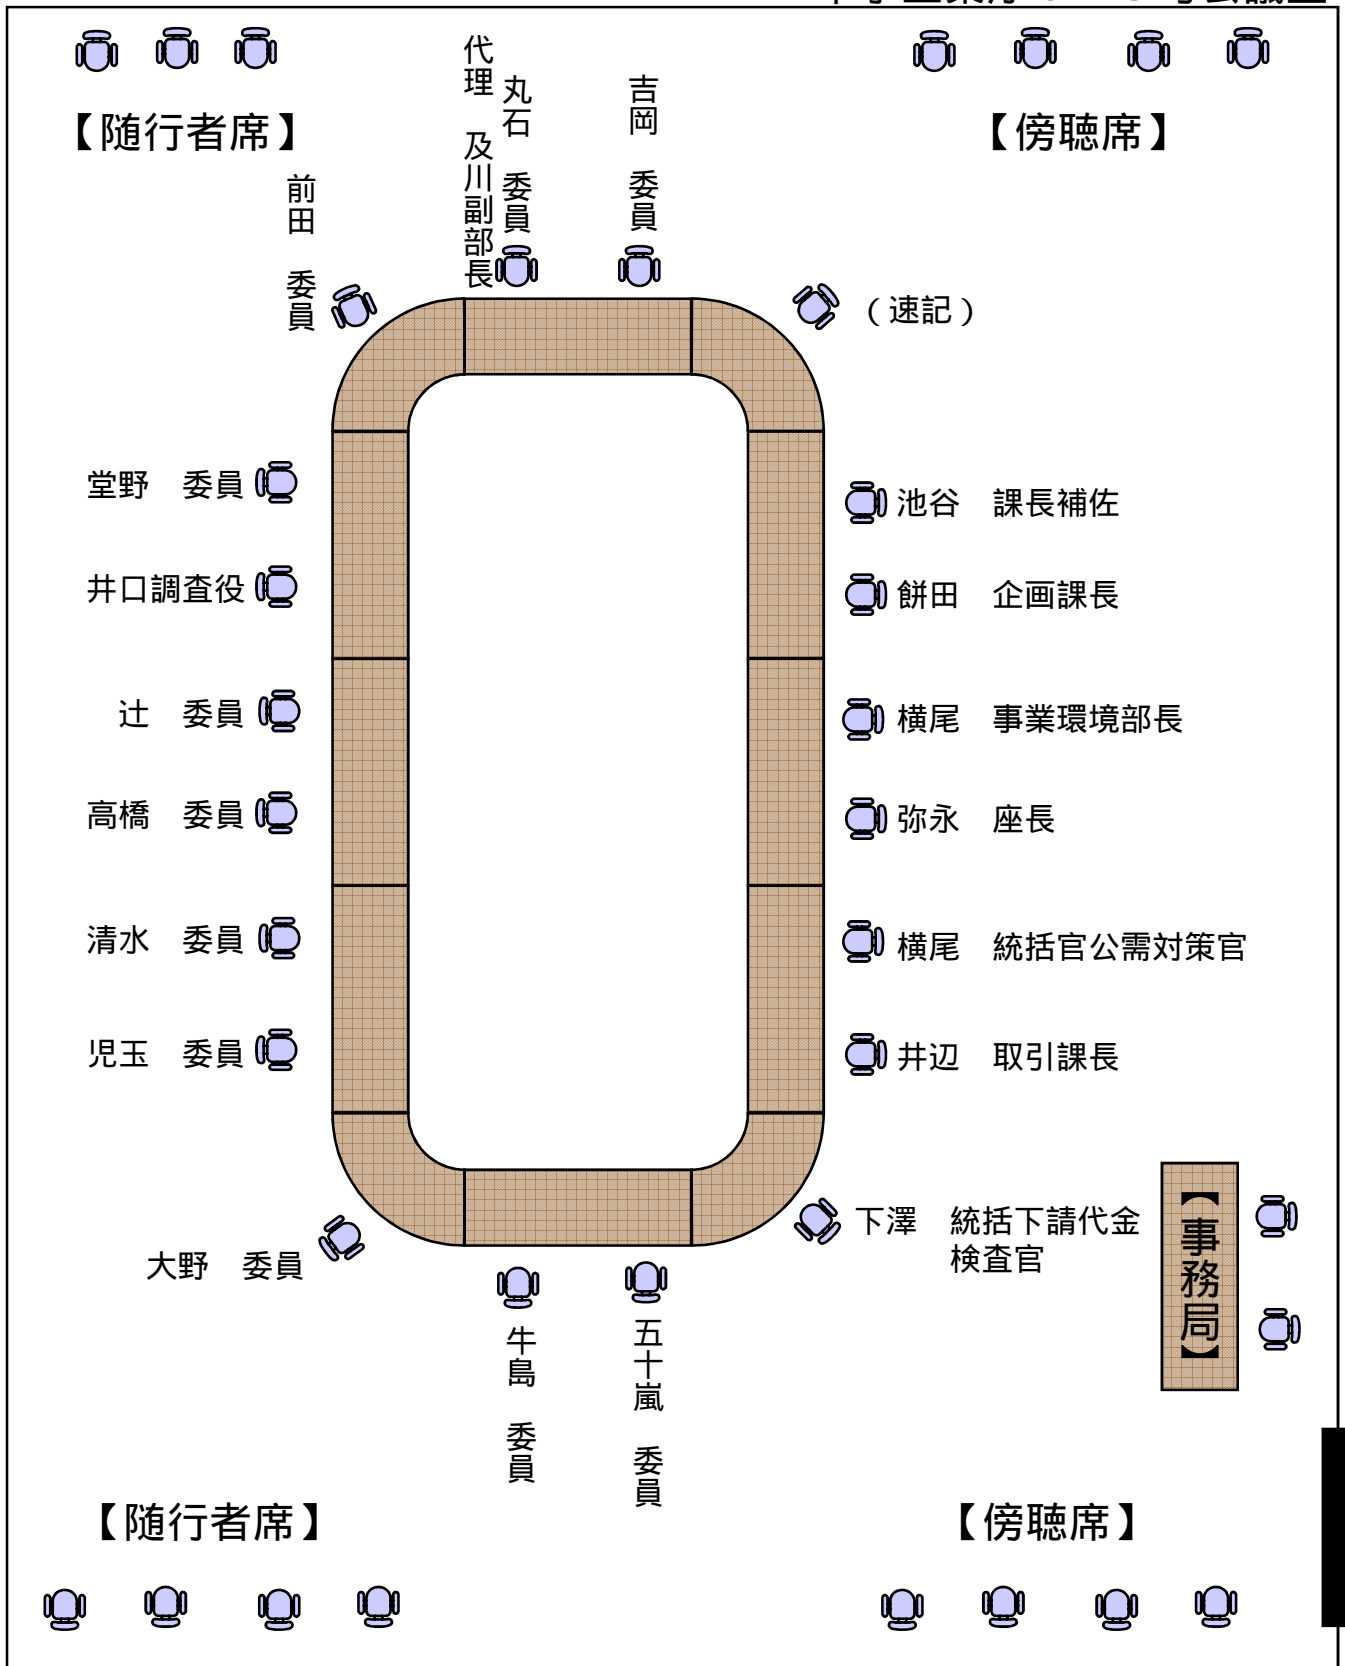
【随行者席】

【傍聴席】

前田　委員

代理　及川副部長

丸石　委員

吉岡　委員

（速記）

堂野　委員

井口調査役

辻　委員

高橋　委員

清水　委員

児玉　委員

池谷　課長補佐

餅田　企画課長

横尾　事業環境部長

弥永　座長

横尾　統括官公需対策官

井辺　取引課長

下澤　統括下請代金検査官

【事務局】

大野　委員

牛島　委員

五十嵐　委員

【随行者席】

【傍聴席】